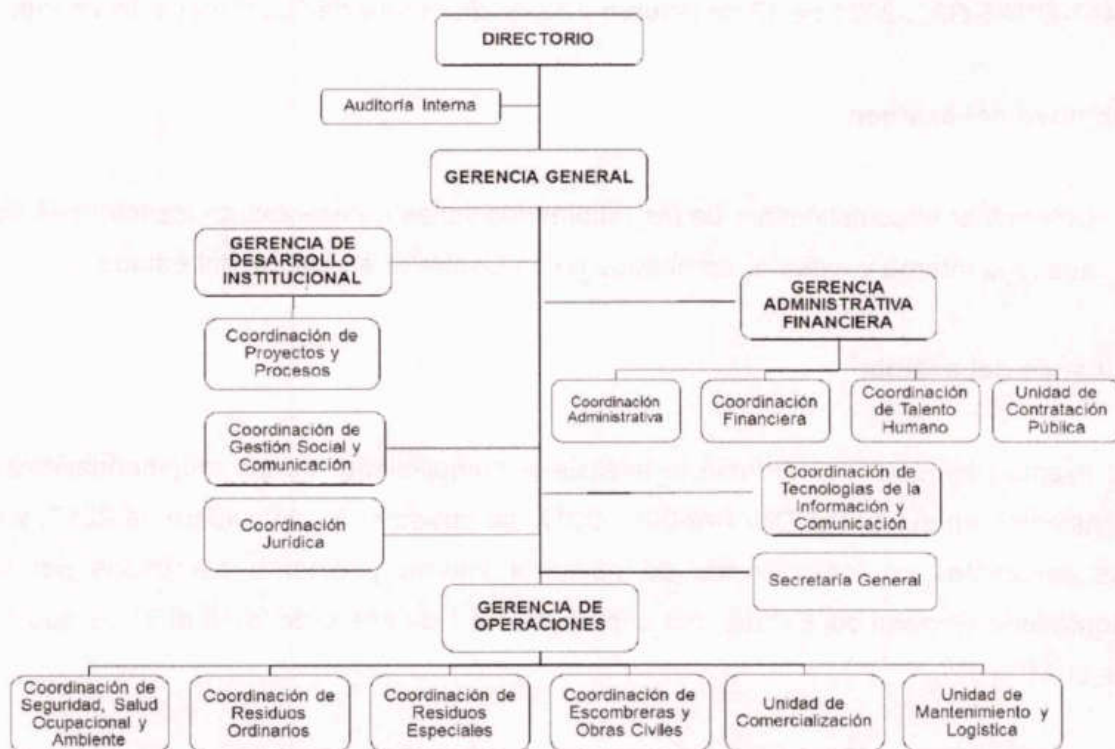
DIRECTORIO

Auditoría Interna

GERENCIA GENERAL

GERENCIA DE DESARROLLO INSTITUCIONAL

Coordinación de Proyectos y Procesos

Coordinación de Gestión Social y Comunicación

Coordinación Jurídica

GERENCIA ADMINISTRATIVA FINANCIERA

Coordinación Administrativa

Coordinación Financiera

Coordinación de Talento Humano

Unidad de Contratación Pública

Coordinación de Tecnologías de la Información y Comunicación

Secretaría General

GERENCIA DE OPERACIONES

Coordinación de Seguridad, Salud Ocupacional y Ambiente

Coordinación de Residuos Ordinarios

Coordinación de Residuos Especiales

Coordinación de Escombreras y Obras Civiles

Unidad de Comercialización

Unidad de Mantenimiento y Logística